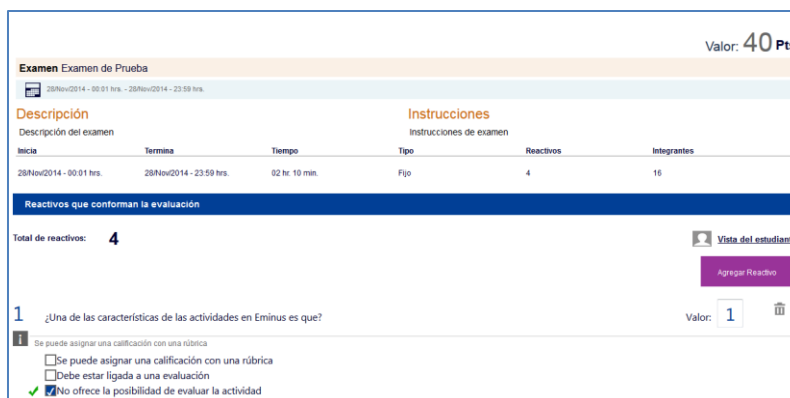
Valor: 40 Pt

Examen Examen de Prueba

28/Nov/2014 - 00:01 hrs. - 28/Nov/2014 - 23:59 hrs.

Descripción
Descripción del examen

Instrucciones
Instrucciones de examen

| Inicia | Termina | Tiempo | Tipo | Reactivos | Integrantes |
|---|---|---|---|---|---|
| 28/Nov/2014 - 00:01 hrs. | 28/Nov/2014 - 23:59 hrs. | 02 hr. 10 min. | Fijo | 4 | 16 |

Reactivos que conforman la evaluación

Total de reactivos: 4

Vista del estudiant

Agregar Reactivo

1 ¿Una de las características de las actividades en Eminus es que?

Valor: 1

Se puede asignar una calificación con una rúbrica

Se puede asignar una calificación con una rúbrica
Debe estar ligada a una evaluación
No ofrece la posibilidad de evaluar la actividad